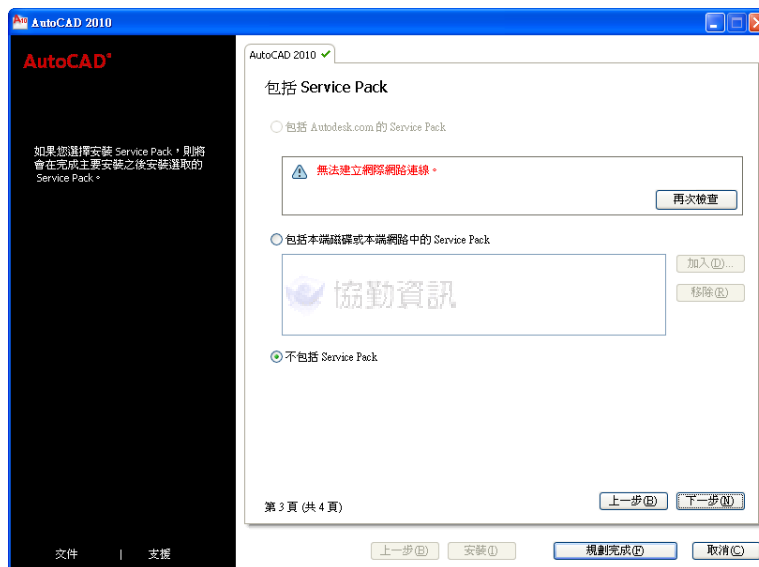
AutoCAD 2010

AutoCAD®

如果您選擇安裝 Service Pack，則將會在完成主要安裝之後安裝選取的 Service Pack。

文件 | 支援

AutoCAD 2010 ✔

包括 Service Pack

包括 Autodesk.com 的 Service Pack

無法建立網際網路連線。

再次檢查

包括本端磁碟或本端網路中的 Service Pack

協勤資訊

加入(D)...

移除(R)

不包括 Service Pack

第 3 頁 (共 4 頁)

上一步(B) 下一步(N)

上一步(B) 安裝(I) 規劃完成(F) 取消(C)